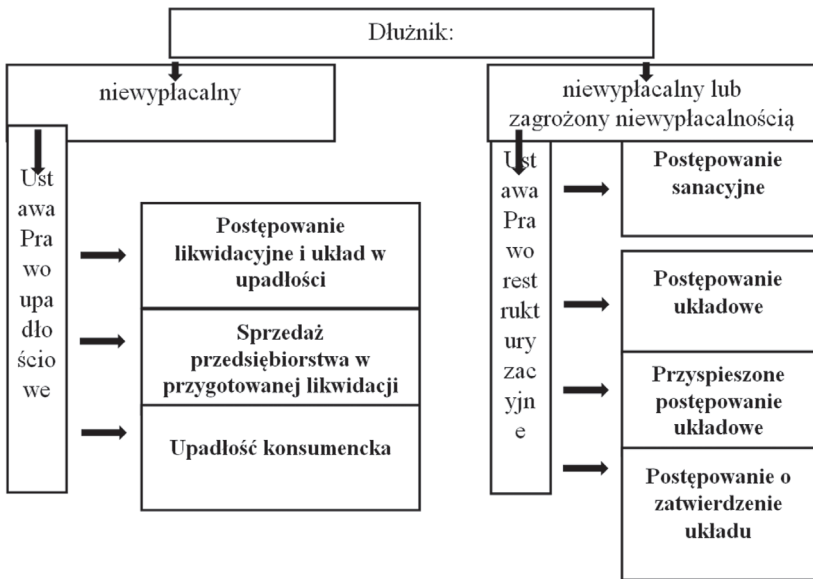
Dłużnik:

niewypłacalny

Ustawa Prawo upadłościowe

Postępowanie likwidacyjne i układ w upadłości

Sprzedaż przedsiębiorstwa w przygotowanej likwidacji

Upadłość konsumencka

niewypłacalny lub zagrożony niewypłacalnością

Ustawa Prawo restrukturyzacyjne

Postępowanie sanacyjne

Postępowanie układowe

Przyspieszone postępowanie układowe

Postępowanie o zatwierdzenie układu